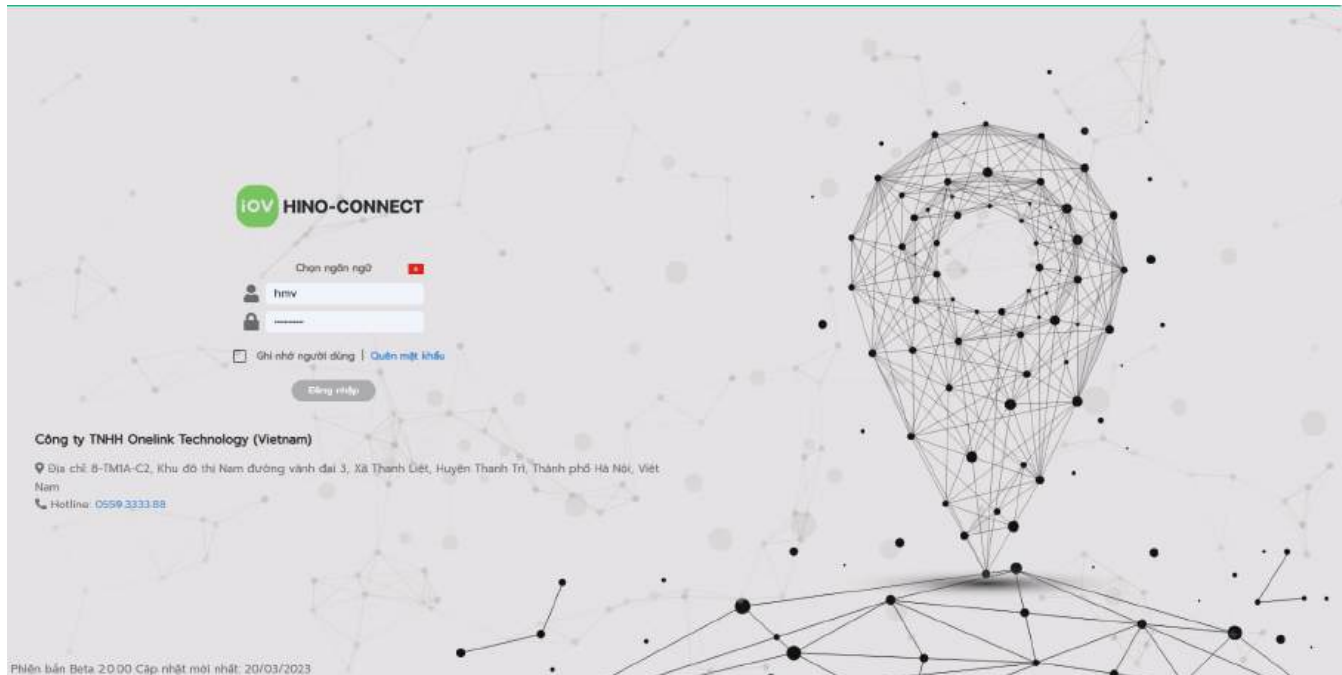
iOV HINO-CONNECT

Chọn ngôn ngữ

hmv

••••••••

Ghi nhớ người dùng | Quên mật khẩu

Đăng nhập

Công ty TNHH Onelink Technology (Vietnam)

Địa chỉ: 8-TM1A-C2, Khu đô thị Nam đường vành đai 3, Xã Thanh Liệt, Huyện Thanh Trì, Thành phố Hà Nội, Việt Nam

Hotline: 0559.3333.88

Phiên bản Beta 2.0.00 Cập nhật mới nhất: 20/03/2023